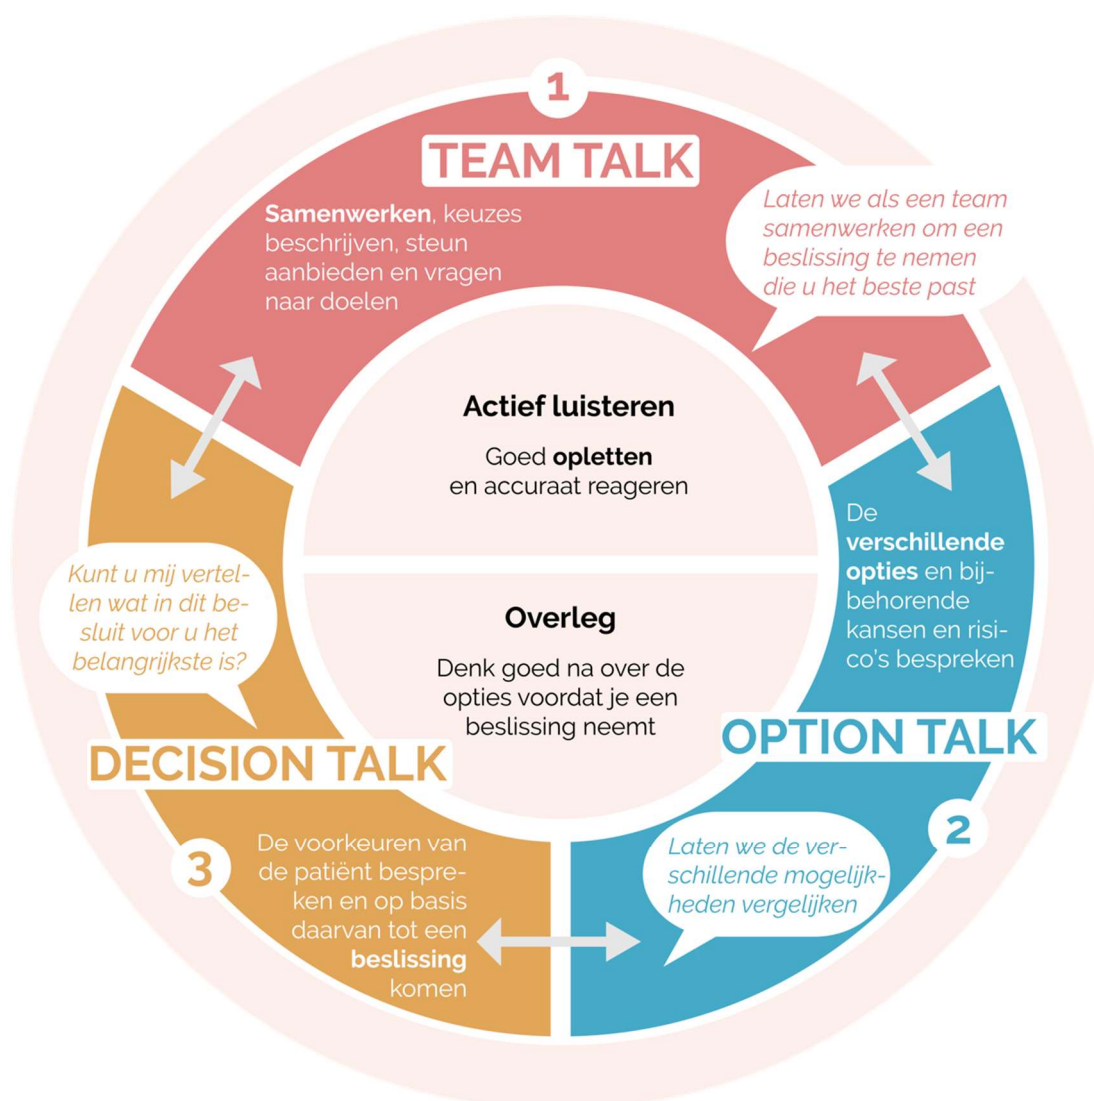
1

TEAM TALK

**Samenwerken**, keuzes beschrijven, steun aanbieden en vragen naar doelen

Laten we als een team samenwerken om een beslissing te nemen die u het beste past

Actief luisteren

Goed **opletten** en accuraat reageren

Overleg

Denk goed na over de opties voordat je een beslissing neemt

De **verschillende opties** en bijbehorende kansen en risico's bespreken

OPTION TALK

2

Laten we de verschillende mogelijkheden vergelijken

Kunt u mij vertellen wat in dit besluit voor u het belangrijkste is?

DECISION TALK

3

De voorkeuren van de patiënt bespreken en op basis daarvan tot een **beslissing** komen